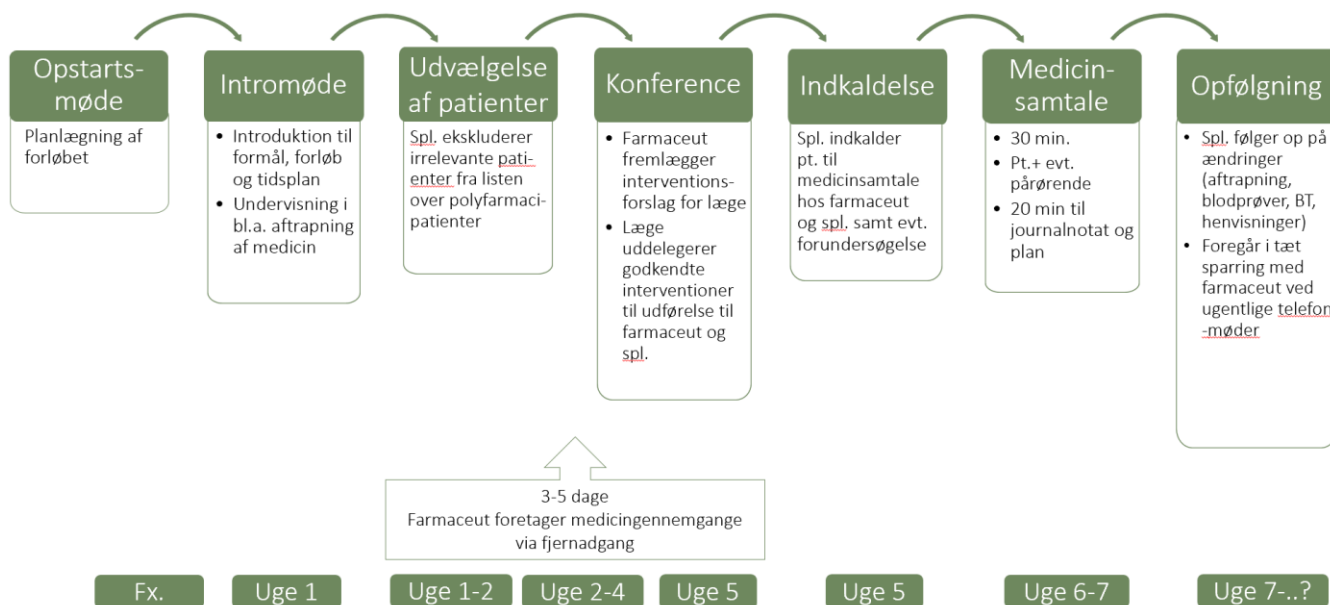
Opstartsmøde

Planlægning af forløbet

Intromøde

• Introduktion til formål, forløb og tidsplan
• Undervisning i bl.a. aftrapning af medicin

Udvælgelse af patienter

Spl. ekskluderer irrelevante patienter fra listen over polyfarmacipatienter

Konference

• Farmaceut fremlægger interventionsforslag for læge
• Læge uddelegerer godkendte interventioner til udførelse til farmaceut og spl.

Indkaldelse

Spl. indkalder pt. til medicinsamtale hos farmaceut og spl. samt evt. forundersøgelse

Medicinsamtale

• 30 min.
• Pt.+ evt. pårørende
• 20 min til journalnotat og plan

Opfølgning

• Spl. følger op på ændringer (aftrapning, blodprøver, BT, henvisninger)
• Foregår i tæt sparring med farmaceut ved ugentlige telefon-møder

3-5 dage
Farmaceut foretager medicingennemgange via fjernadgang

Fx.

Uge 1

Uge 1-2

Uge 2-4

Uge 5

Uge 5

Uge 6-7

Uge 7-..?